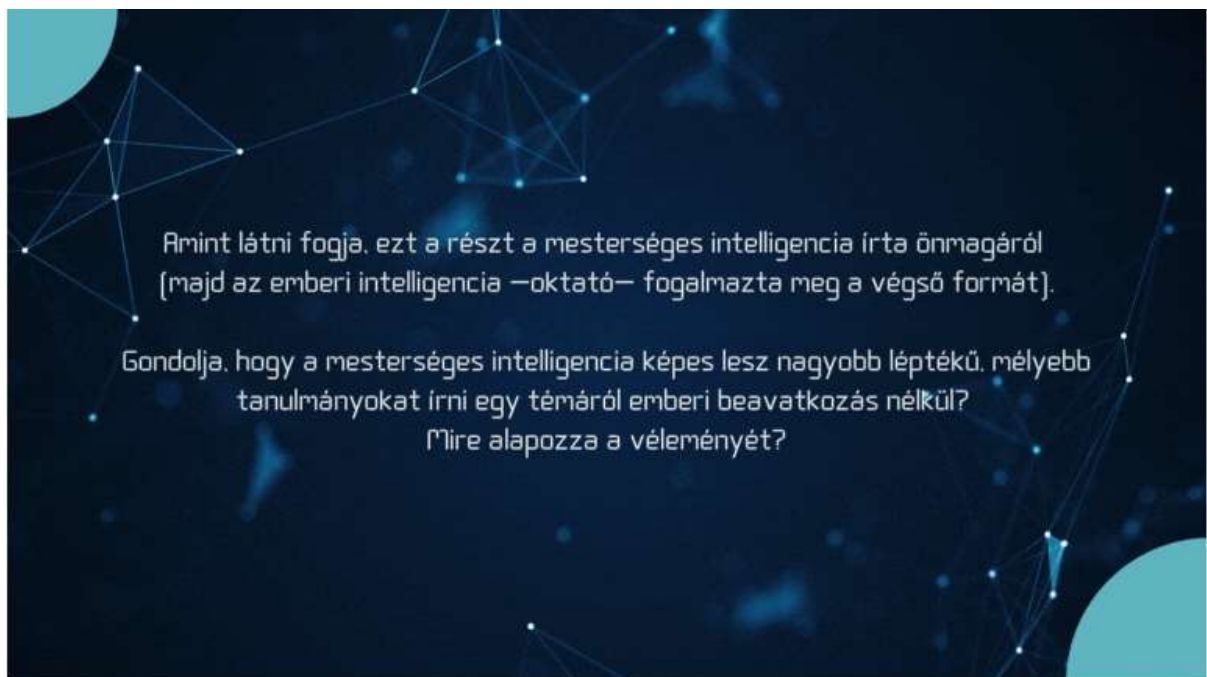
Amint látni fogja, ezt a részt a mesterséges intelligencia írta önmagáról (majd az emberi intelligencia —oktató— fogalmazta meg a végső formát).

Gondolja, hogy a mesterséges intelligencia képes lesz nagyobb léptékű, mélyebb tanulmányokat írni egy témáról emberi beavatkozás nélkül?
Mire alapozza a véleményét?